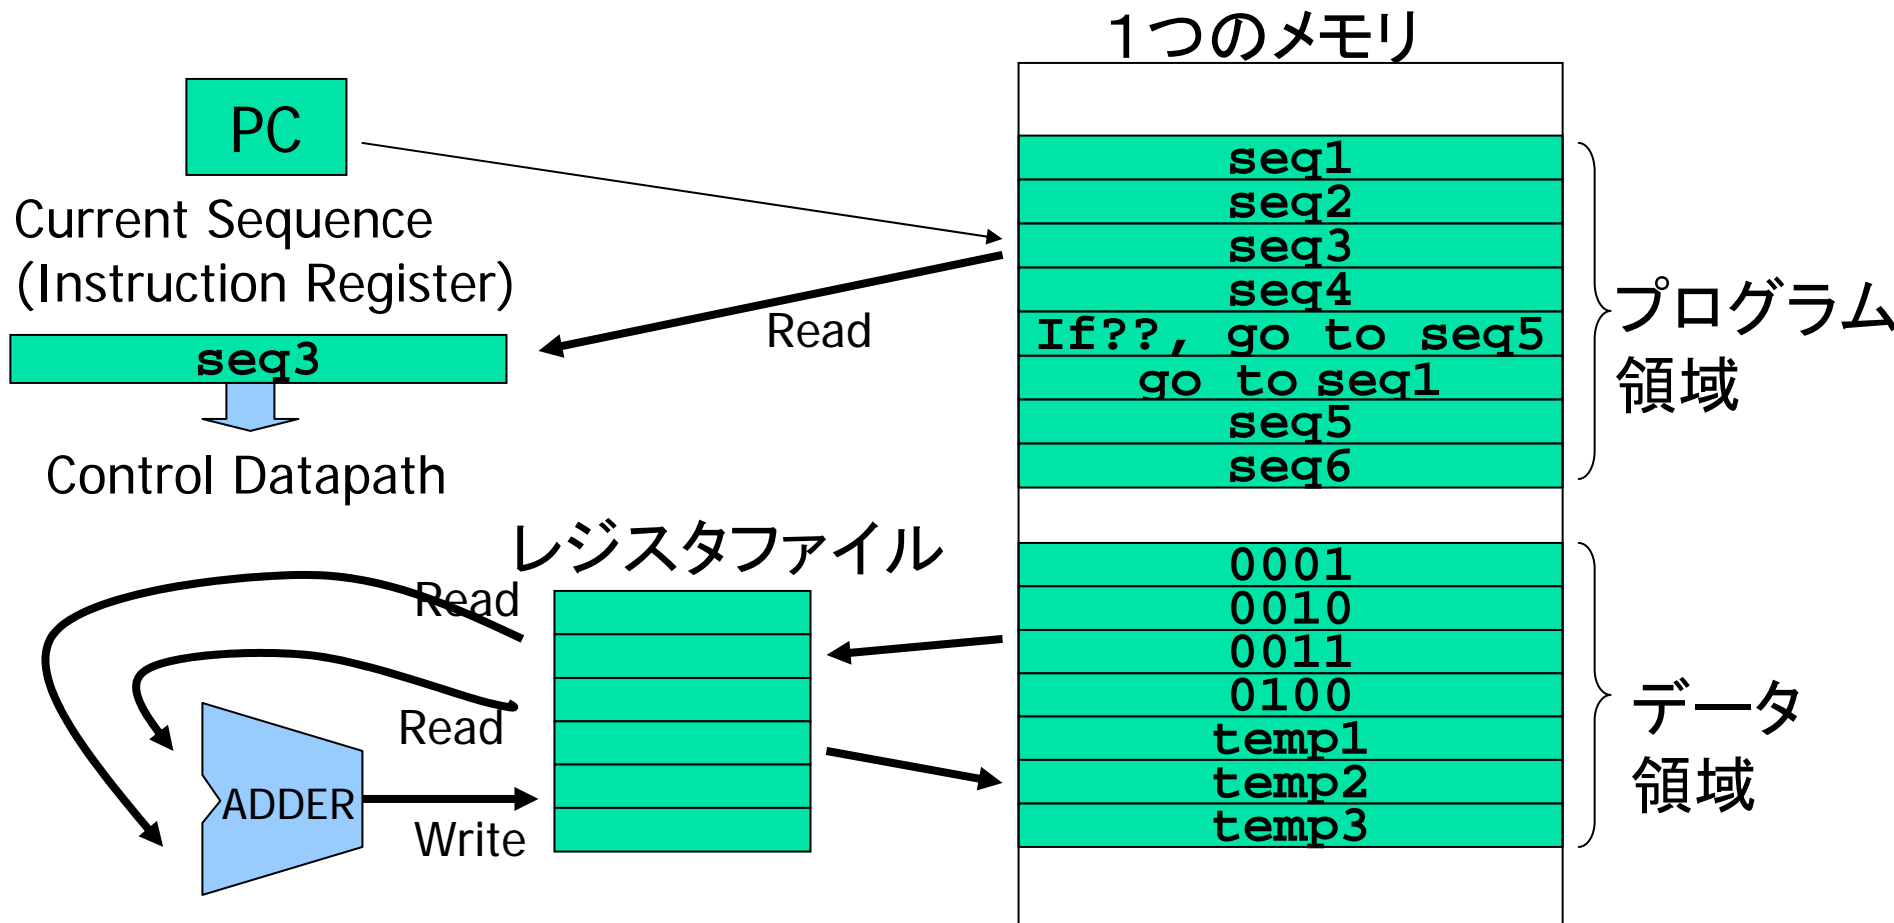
1つのメモリ

PC

Current Sequence (Instruction Register)

seq3

Control Datapath

Read

seq1
seq2
seq3
seq4
If??, go to seq5
go to seq1
seq5
seq6

プログラム領域

レジスタファイル

Read

Read

ADDER

Write

0001
0010
0011
0100
temp1
temp2
temp3

データ領域